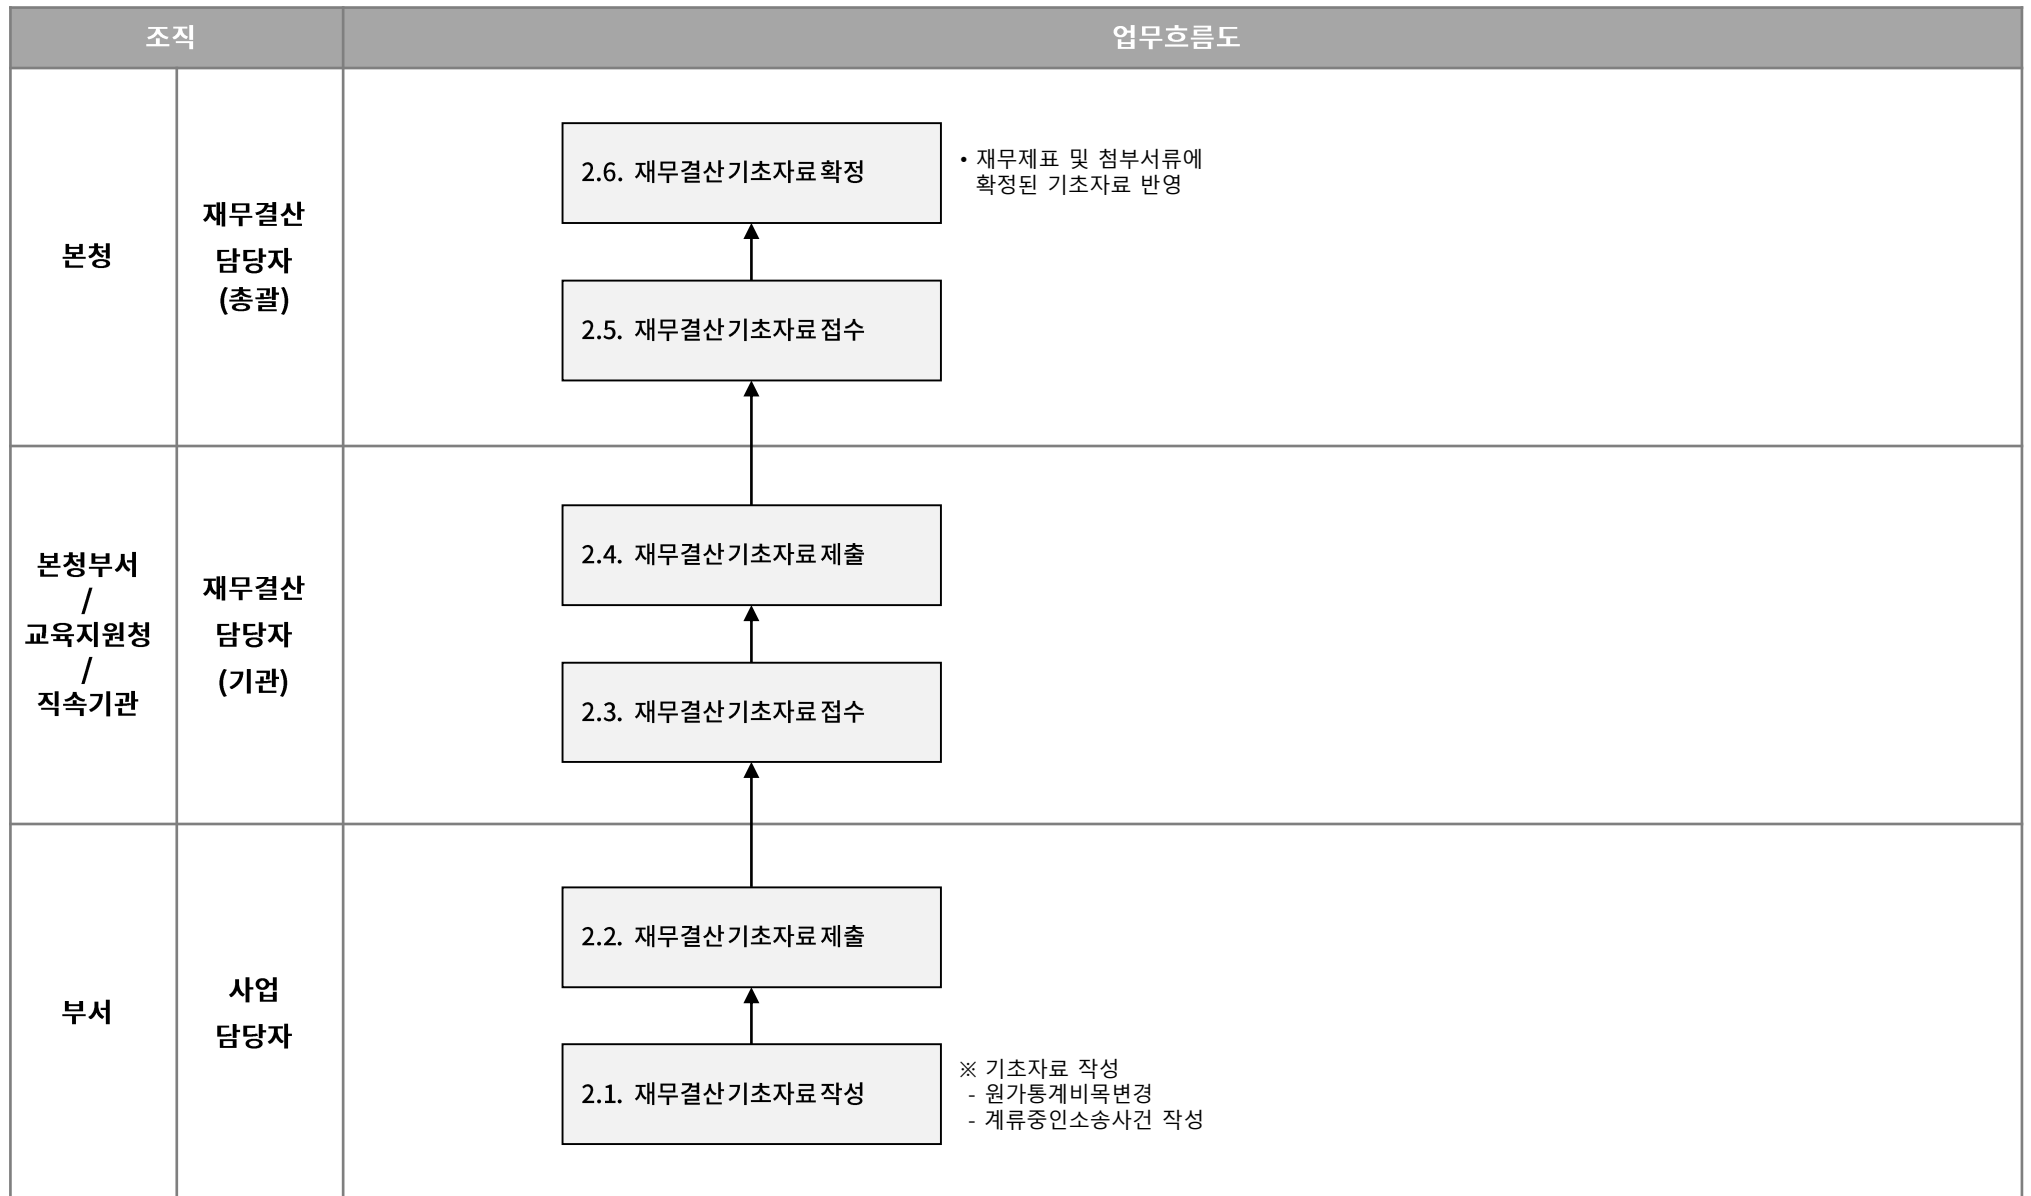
| 조직 | | 업무흐름도 |
|---|---|---|
| 본청 | 재무결산 담당자 (총괄) | 2.6. 재무결산기초자료확정<br>• 재무제표 및 첨부서류에 확정된 기초자료 반영<br>2.5. 재무결산기초자료접수 |
| 본청부서 / 교육지원청 / 직속기관 | 재무결산 담당자 (기관) | 2.4. 재무결산기초자료제출<br>2.3. 재무결산기초자료접수 |
| 부서 | 사업 담당자 | 2.2. 재무결산기초자료제출<br>2.1. 재무결산기초자료작성<br>※ 기초자료 작성<br>- 원가통계비목변경<br>- 계류중인소송사건 작성 |